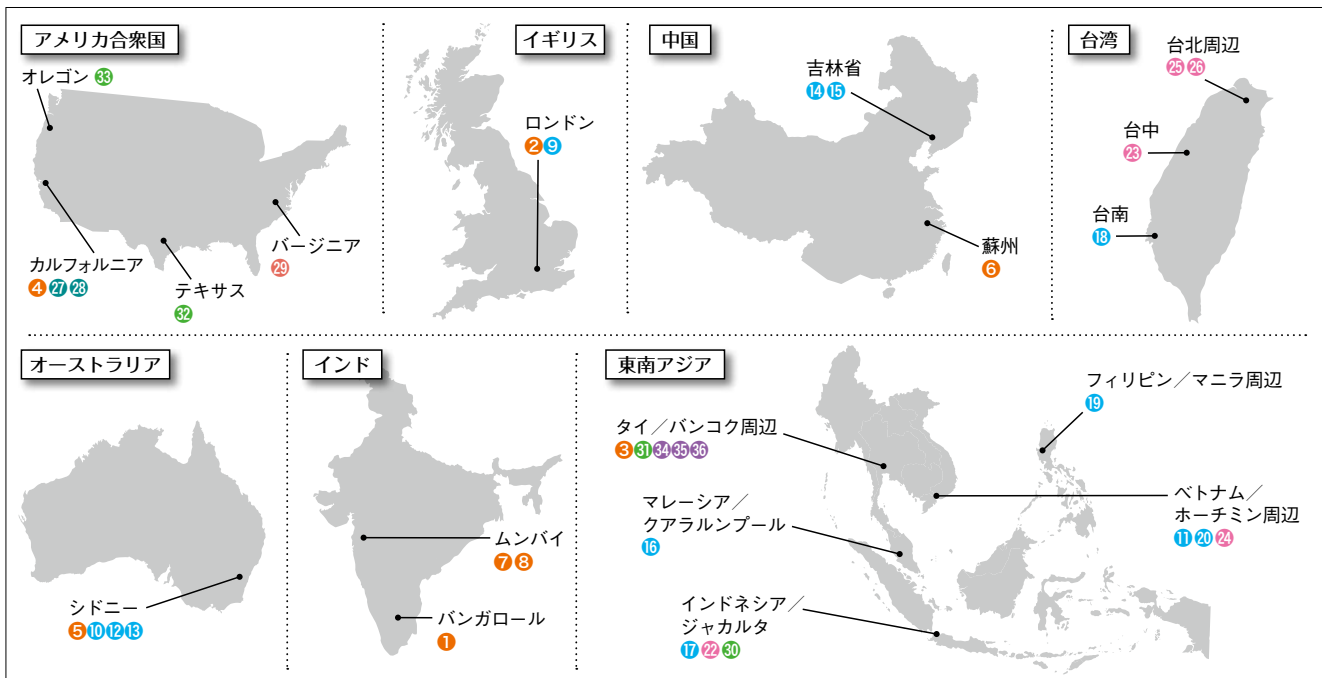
アメリカ合衆国

オレゴン ㉝

カルフォルニア
④㉗㉘

テキサス
㉜

バージニア
㉙

イギリス

ロンドン
②⑨

中国

吉林省
⑭⑮

蘇州
⑥

台湾

台北周辺
㉕㉖

台中
㉓

台南
⑱

オーストラリア

シドニー
⑤⑩⑫⑬

インド

ムンバイ
⑦⑧

バンガロール
①

東南アジア

タイ／バンコク周辺
③㉛㉞㉟㊱

マレーシア／
クアラルンプール
⑯

インドネシア／
ジャカルタ
⑰㉒㉚

フィリピン／マニラ周辺
⑲

ベトナム／
ホーチミン周辺
⑪⑳㉔